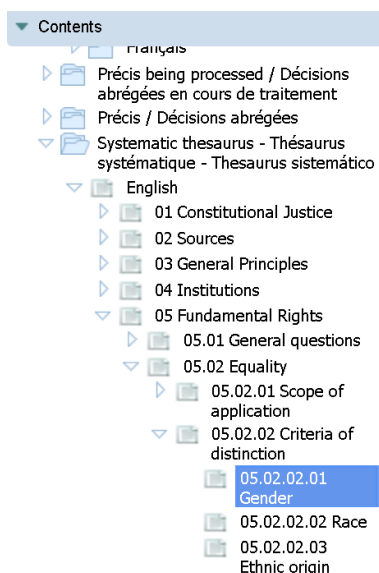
Contents
Français
Précis being processed / Décisions abrégées en cours de traitement
Précis / Décisions abrégées
Systematic thesaurus - Thésaurus systématique - Thesaurus sistemático
English
01 Constitutional Justice
02 Sources
03 General Principles
04 Institutions
05 Fundamental Rights
05.01 General questions
05.02 Equality
05.02.01 Scope of application
05.02.02 Criteria of distinction
05.02.02.01 Gender
05.02.02.02 Race
05.02.02.03 Ethnic origin